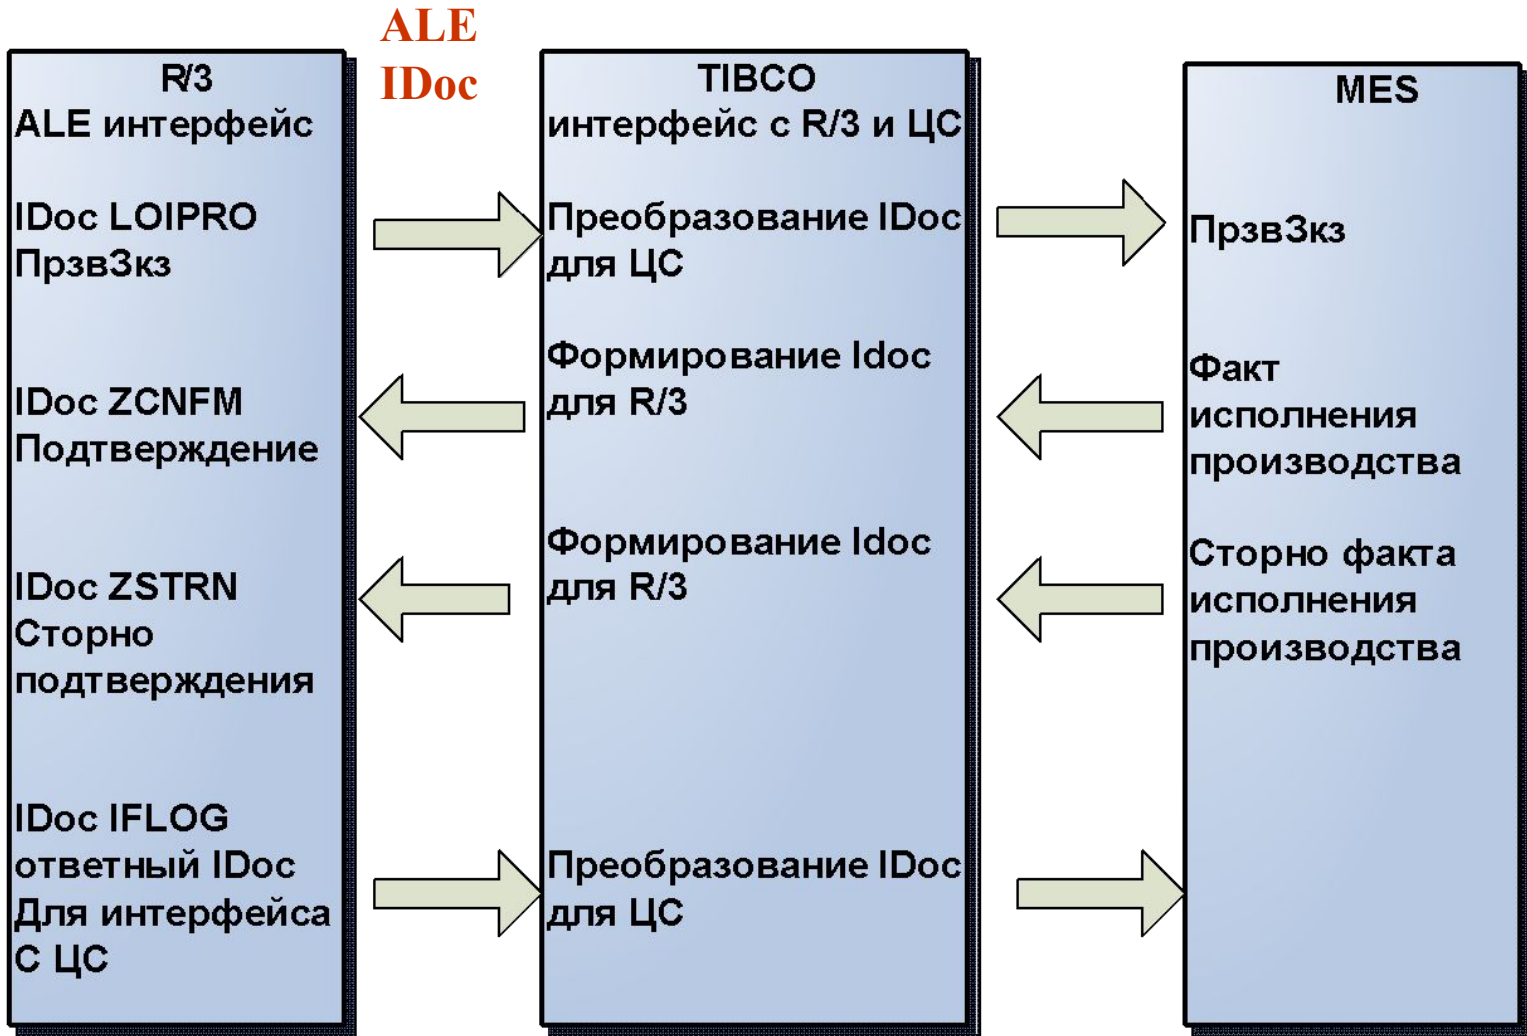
ALE
IDoc

R/3
ALE интерфейс

IDoc LOIPRO
ПрзвЗкз

IDoc ZCNFM
Подтверждение

IDoc ZSTRN
Сторно подтверждения

IDoc IFLOG
ответный IDoc
Для интерфейса
С ЦС

TIBCO
интерфейс с R/3 и ЦС

Преобразование IDoc для ЦС

Формирование Idoc для R/3

Формирование Idoc для R/3

Преобразование IDoc для ЦС

MES

ПрзвЗкз

Факт исполнения производства

Сторно факта исполнения производства